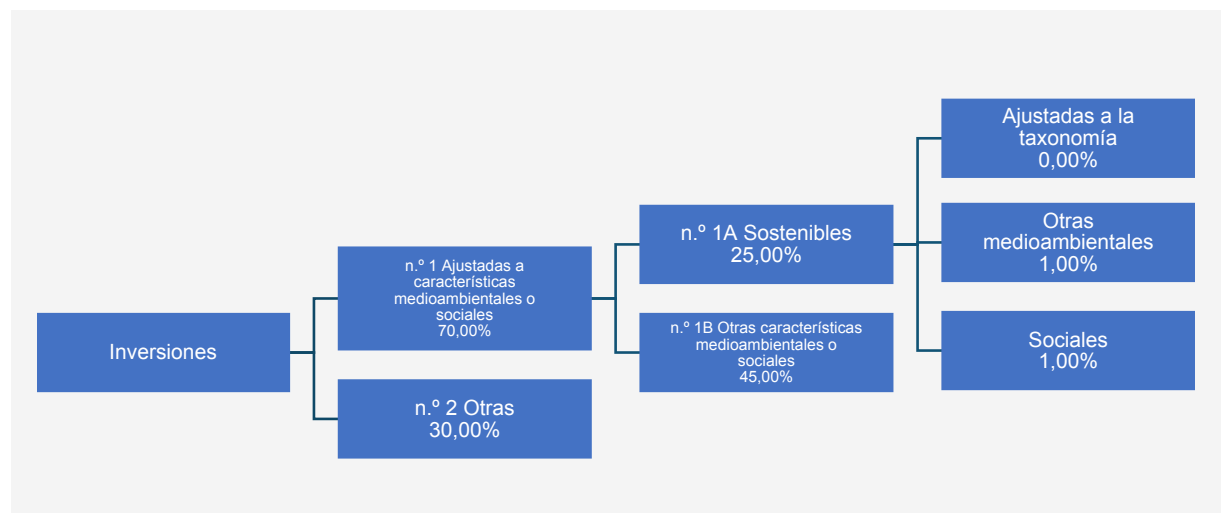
Inversiones

n.º 1 Ajustadas a características medioambientales o sociales
70,00%

n.º 2 Otras
30,00%

n.º 1A Sostenibles
25,00%

n.º 1B Otras características medioambientales o sociales
45,00%

Ajustadas a la taxonomía
0,00%

Otras medioambientales
1,00%

Sociales
1,00%